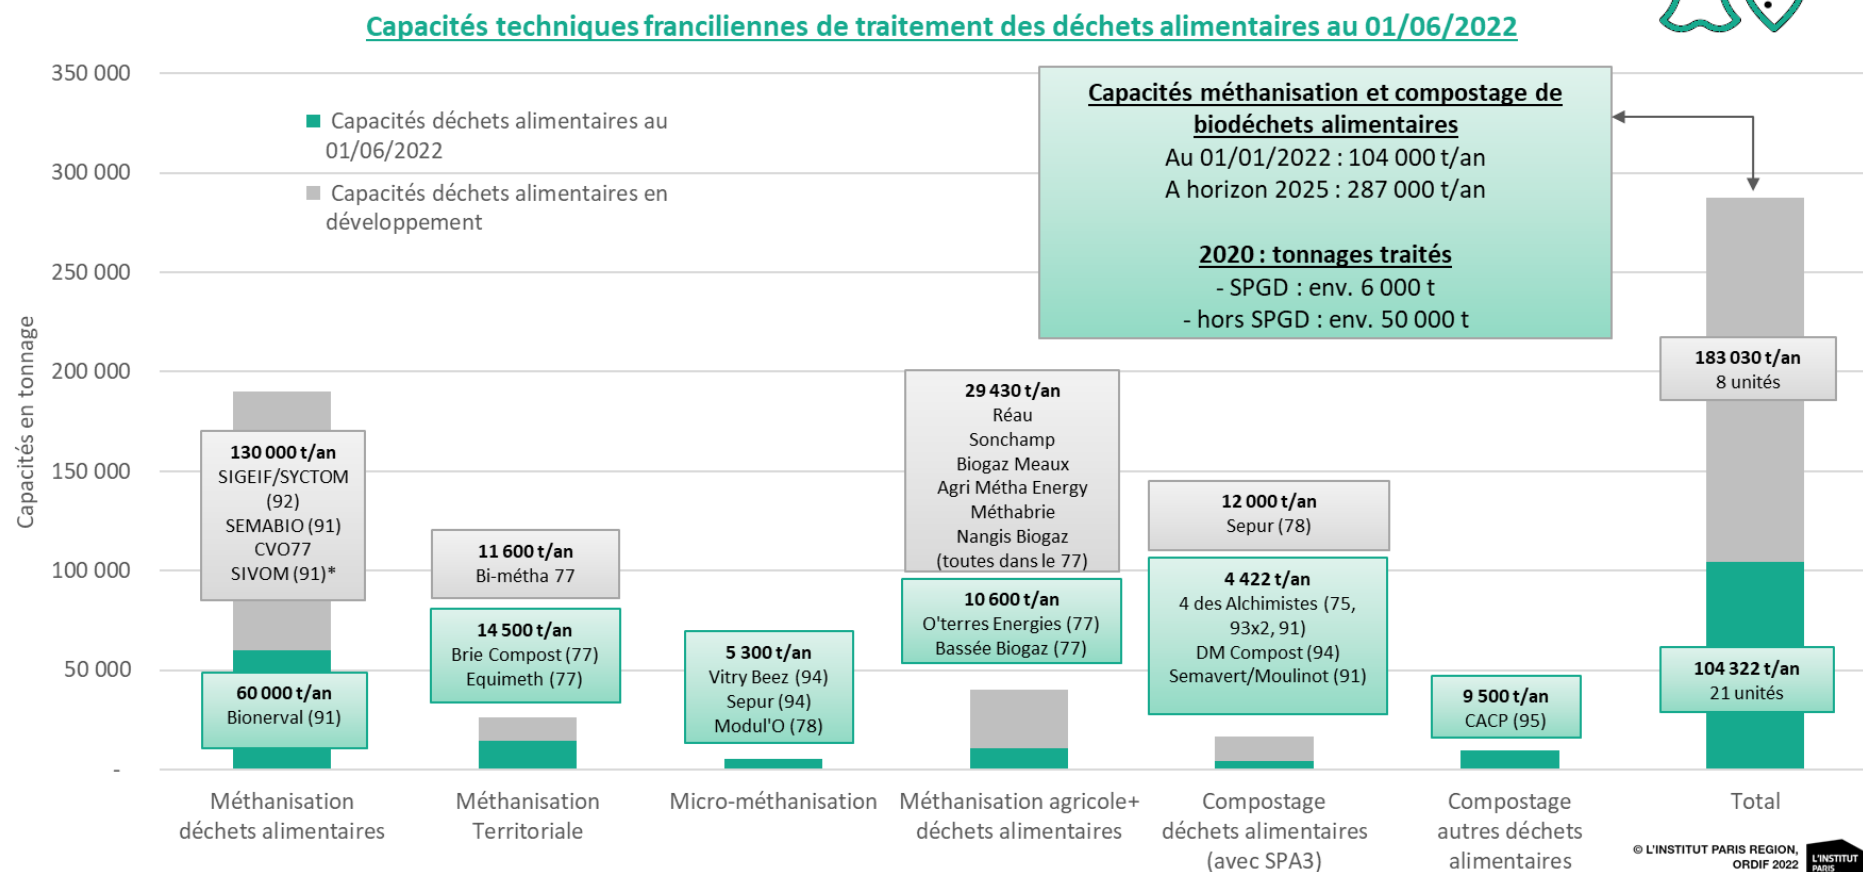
Capacités techniques franciliennes de traitement des déchets alimentaires au 01/06/2022

350 000
300 000
250 000
200 000
150 000
100 000
50 000
-

Capacités en tonnage

Capacités déchets alimentaires au 01/06/2022

Capacités déchets alimentaires en développement

Capacités méthanisation et compostage de biodéchets alimentaires
Au 01/01/2022 : 104 000 t/an
A horizon 2025 : 287 000 t/an

2020 : tonnages traités
- SPGD : env. 6 000 t
- hors SPGD : env. 50 000 t

130 000 t/an
SIGEIF/SYCTOM (92)
SEMABIO (91)
CVO77
SIVOM (91)*

60 000 t/an
Bionerval (91)

11 600 t/an
Bi-métha 77

14 500 t/an
Brie Compost (77)
Equimeth (77)

5 300 t/an
Vitry Beez (94)
Sepur (94)
Modul'O (78)

29 430 t/an
Réau
Sonchamp
Biogaz Meaux
Agri Métha Energy
Méthabrie
Nangis Biogaz
(toutes dans le 77)

10 600 t/an
O'terres Energies (77)
Bassée Biogaz (77)

12 000 t/an
Sepur (78)

4 422 t/an
4 des Alchimistes (75, 93x2, 91)
DM Compost (94)
Semavert/Moulinot (91)

9 500 t/an
CACP (95)

183 030 t/an
8 unités

104 322 t/an
21 unités

Méthanisation déchets alimentaires
Méthanisation Territoriale
Micro-méthanisation
Méthanisation agricole+ déchets alimentaires
Compostage déchets alimentaires (avec SPA3)
Compostage autres déchets alimentaires
Total

© L'INSTITUT PARIS REGION, ORDIF 2022
L'INSTITUT PARIS